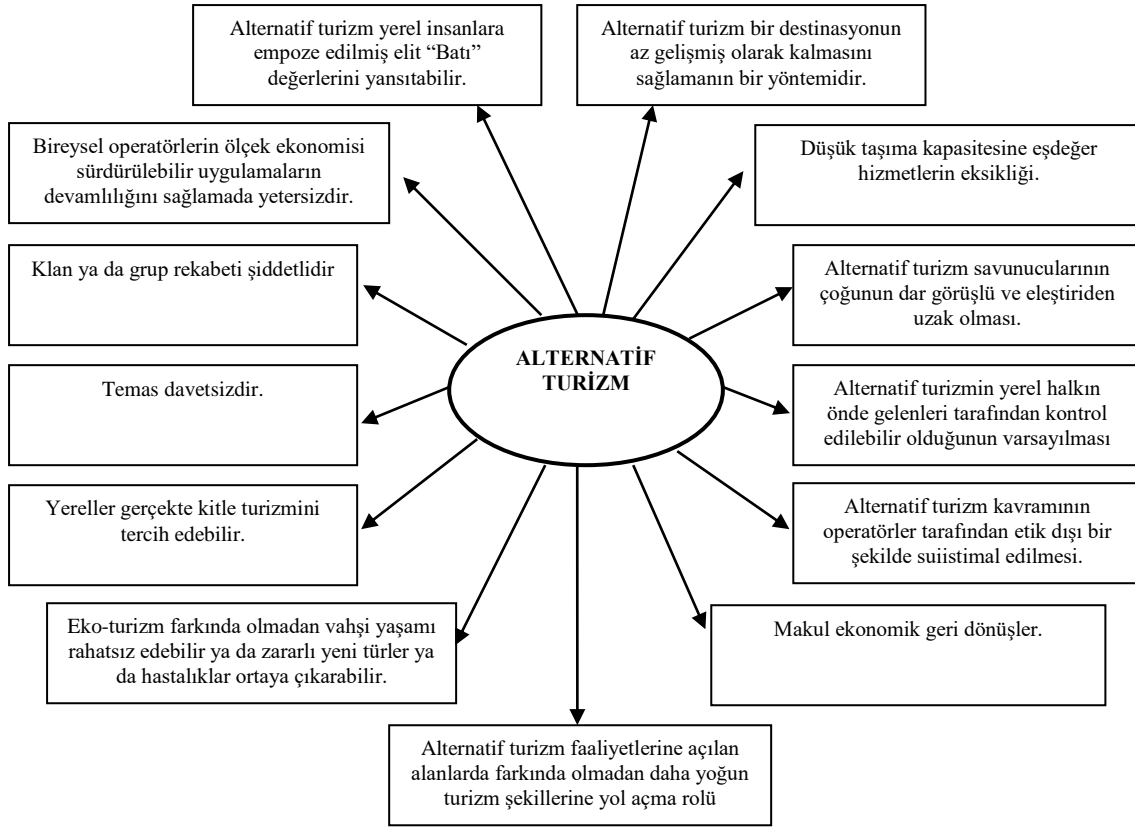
ALTERNATİF TURİZM

Alternatif turizm yerel insanlara empoze edilmiş elit "Batı" değerlerini yansıtabilir.

Alternatif turizm bir destinasyonun az gelişmiş olarak kalmasını sağlamanın bir yöntemidir.

Bireysel operatörlerin ölçek ekonomisi sürdürülebilir uygulamaların devamlılığını sağlamada yetersizdir.

Düşük taşıma kapasitesine eşdeğer hizmetlerin eksikliği.

Klan ya da grup rekabeti şiddetlidir

Alternatif turizm savunucularının çoğunun dar görüşlü ve eleştiriden uzak olması.

Temas davetsizdir.

Alternatif turizmin yerel halkın önde gelenleri tarafından kontrol edilebilir olduğunun varsayılması

Yereller gerçekte kitle turizmini tercih edebilir.

Alternatif turizm kavramının operatörler tarafından etik dışı bir şekilde suiistimal edilmesi.

Eko-turizm farkında olmadan vahşi yaşamı rahatsız edebilir ya da zararlı yeni türler ya da hastalıklar ortaya çıkarabilir.

Makul ekonomik geri dönüşler.

Alternatif turizm faaliyetlerine açılan alanlarda farkında olmadan daha yoğun turizm şekillerine yol açma rolü